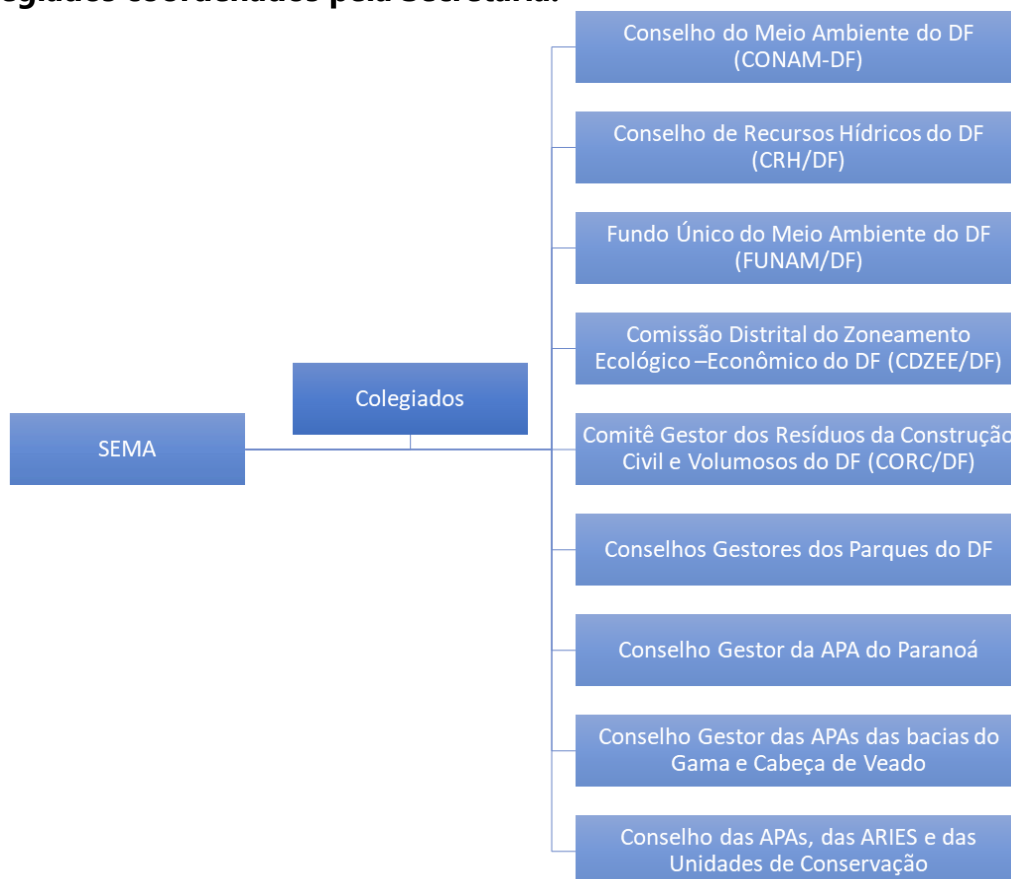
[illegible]

SEMA

Colegiados

Conselho do Meio Ambiente do DF (CONAM-DF)

Conselho de Recursos Hídricos do DF (CRH/DF)

Fundo Único do Meio Ambiente do DF (FUNAM/DF)

Comissão Distrital do Zoneamento Ecológico –Econômico do DF (CDZEE/DF)

Comitê Gestor dos Resíduos da Construçã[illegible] Civil e Volumosos do DF (CORC/DF)

Conselhos Gestores dos Parques do DF

Conselho Gestor da APA do Paranoá

Conselho Gestor das APAs das bacias do Gama e Cabeça de Veado

Conselho das APAs, das ARIES e das Unidades de Conservação